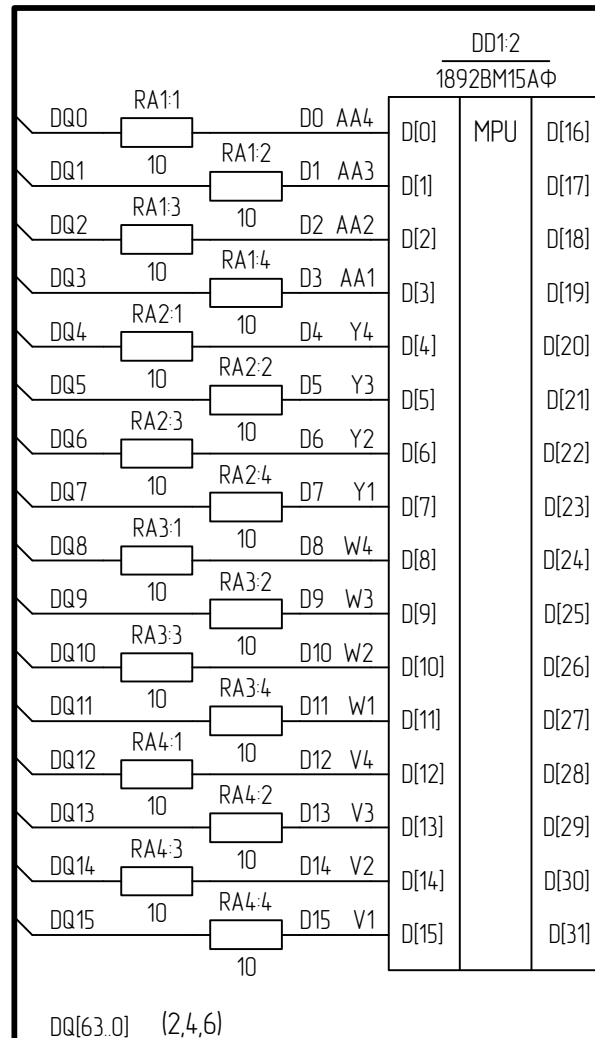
DD1:2
1892ВМ15АФ

| D[0] | MPU | D[16] |
|---|---|---|
| D[1] | | D[17] |
| D[2] | | D[18] |
| D[3] | | D[19] |
| D[4] | | D[20] |
| D[5] | | D[21] |
| D[6] | | D[22] |
| D[7] | | D[23] |
| D[8] | | D[24] |
| D[9] | | D[25] |
| D[10] | | D[26] |
| D[11] | | D[27] |
| D[12] | | D[28] |
| D[13] | | D[29] |
| D[14] | | D[30] |
| D[15] | | D[31] |

DQ0 RA1:1 10 D0 AA4
DQ1 RA1:2 10 D1 AA3
DQ2 RA1:3 10 D2 AA2
DQ3 RA1:4 10 D3 AA1
DQ4 RA2:1 10 D4 Y4
DQ5 RA2:2 10 D5 Y3
DQ6 RA2:3 10 D6 Y2
DQ7 RA2:4 10 D7 Y1
DQ8 RA3:1 10 D8 W4
DQ9 RA3:2 10 D9 W3
DQ10 RA3:3 10 D10 W2
DQ11 RA3:4 10 D11 W1
DQ12 RA4:1 10 D12 V4
DQ13 RA4:2 10 D13 V3
DQ14 RA4:3 10 D14 V2
DQ15 RA4:4 10 D15 V1

DQ[63..0] (2,4,6)